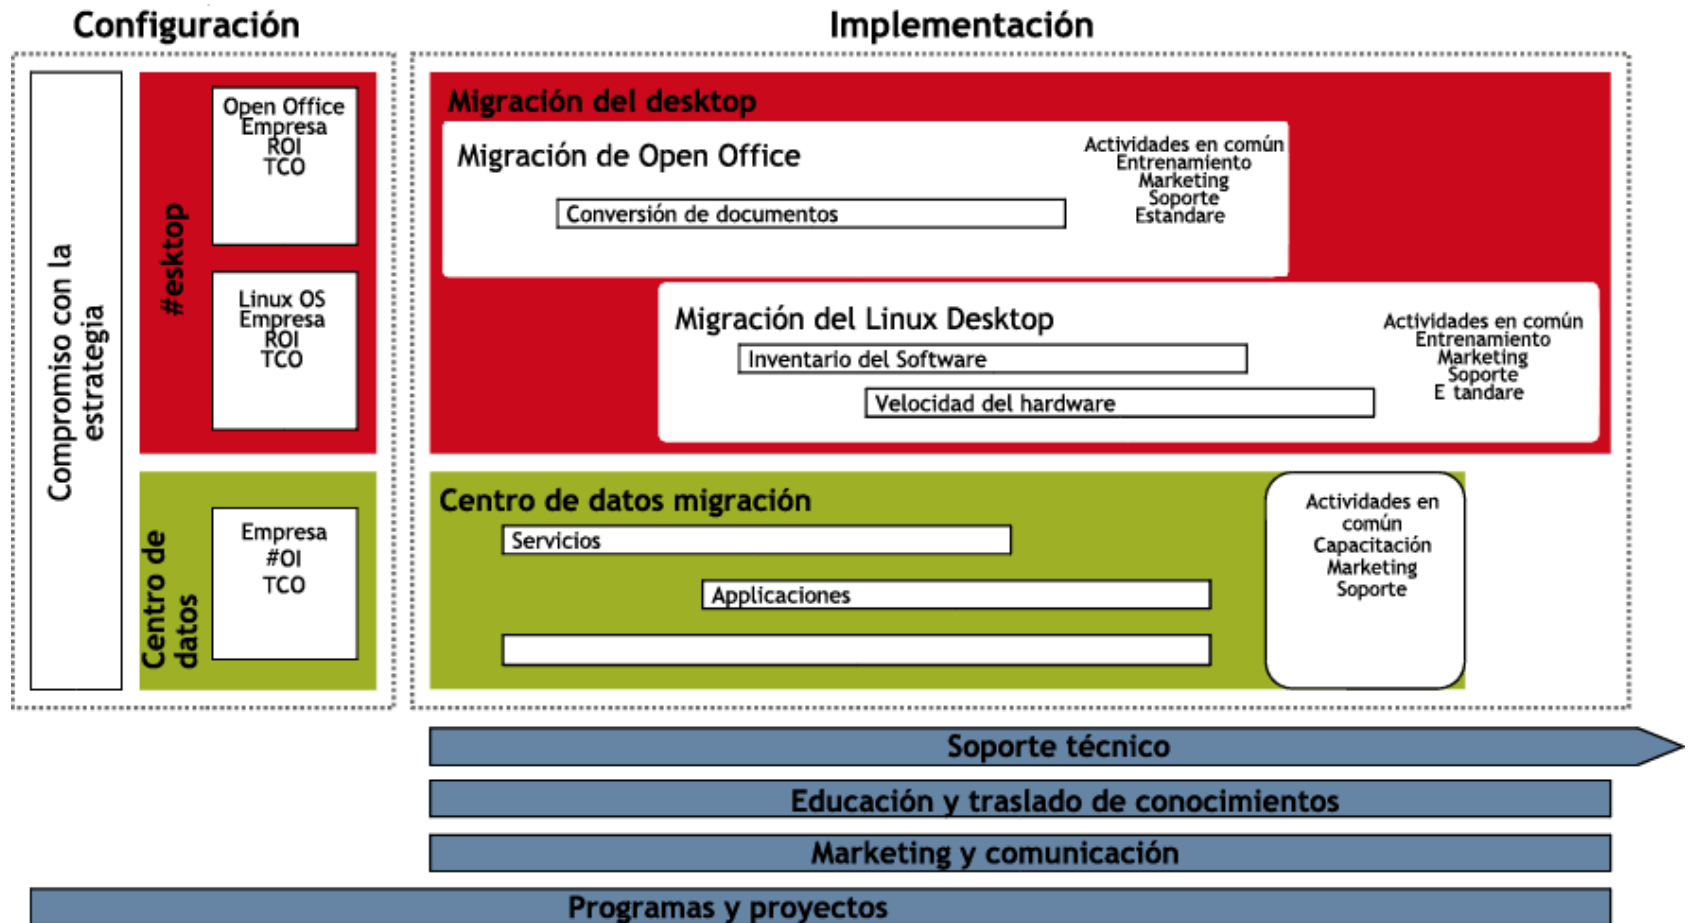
Configuración

Implementación

Compromiso con la estrategia

#esktop

Open Office
Empresa
ROI
TCO

Linux OS
Empresa
ROI
TCO

Centro de datos

Empresa
#OI
TCO

Migración del desktop

Migración de Open Office

Conversión de documentos

Actividades en común
Entrenamiento
Marketing
Soporte
Estandare

Migración del Linux Desktop

Inventario del Software

Velocidad del hardware

Actividades en común
Entrenamiento
Marketing
Soporte
E tandare

Centro de datos migración

Servicios

Applicaciones

Actividades en común
Capacitación
Marketing
Soporte

Soporte técnico

Educación y traslado de conocimientos

Marketing y comunicación

Programas y proyectos